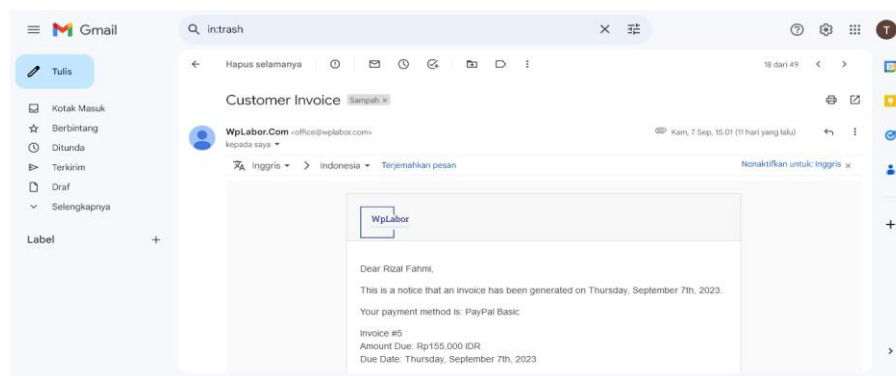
Gmail

in:trash

Tulis

Kotak Masuk
Berbintang
Ditunda
Terkirim
Draf
Selengkapnya

Label +

Hapus selamanya

18 dari 49

Customer Invoice Sampah ×

WpLabor.Com <office@wplabor.com>
kepada saya

Kam, 7 Sep, 15.01 (11 hari yang lalu)

Inggris > Indonesia Terjemahkan pesan

Nonaktifkan untuk: Inggris ×

WpLabor

Dear Rizal Fahmi,

This is a notice that an invoice has been generated on Thursday, September 7th, 2023.

Your payment method is: PayPal Basic

Invoice #5
Amount Due: Rp155,000 IDR
Due Date: Thursday, September 7th, 2023